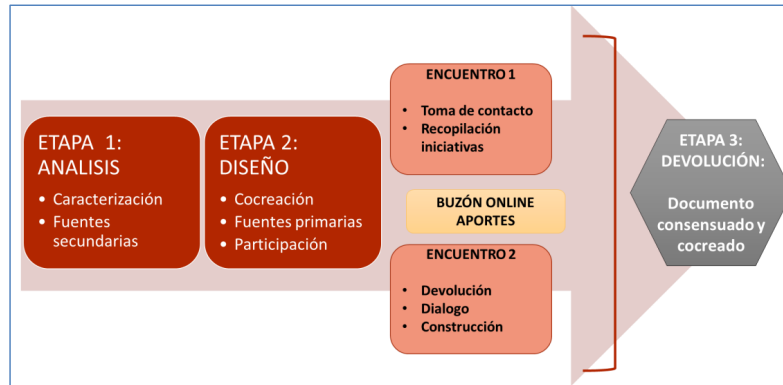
ETAPA 1: ANALISIS

- Caracterización
- Fuentes secundarias

ETAPA 2: DISEÑO

- Cocreación
- Fuentes primarias
- Participación

ENCUENTRO 1

- Toma de contacto
- Recopilación iniciativas

BUZÓN ONLINE APORTES

ENCUENTRO 2

- Devolución
- Dialogo
- Construcción

ETAPA 3: DEVOLUCIÓN:

Documento consensuado y cocreado